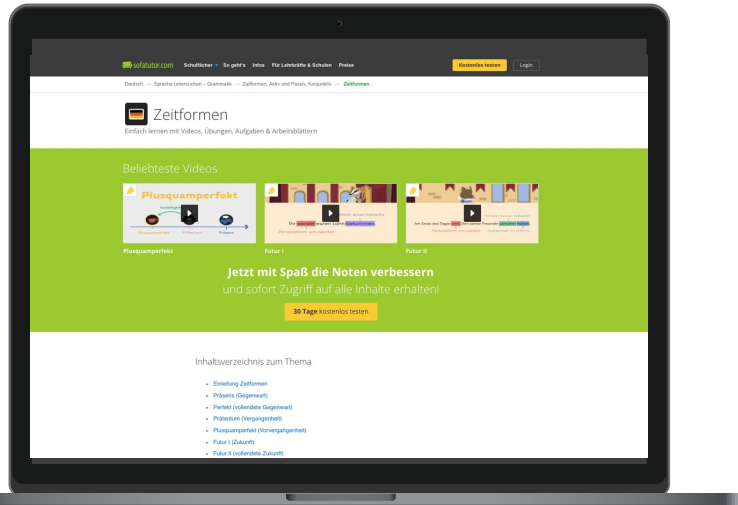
sofatutor.com Schulfächer So geht's Infos Für Lehrkräfte & Schulen Preise Kostenlos testen Login

Deutsch — Sprache untersuchen – Grammatik — Zeitformen, Aktiv und Passiv, Konjunktiv — Zeitformen

Zeitformen

Einfach lernen mit Videos, Übungen, Aufgaben & Arbeitsblättern

Beliebteste Videos

Plusquamperfekt

Plusquamperfekt Präteritum Präsens

Plusquamperfekt

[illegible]

Futur I

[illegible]

Futur II

Jetzt mit Spaß die Noten verbessern

und sofort Zugriff auf alle Inhalte erhalten!

30 Tage kostenlos testen

Inhaltsverzeichnis zum Thema

- Einleitung Zeitformen
- Präsens (Gegenwart)
- Perfekt (vollendete Gegenwart)
- Präteritum (Vergangenheit)
- Plusquamperfekt (Vorvergangenheit)
- Futur I (Zukunft)
- Futur II (vollendete Zukunft)